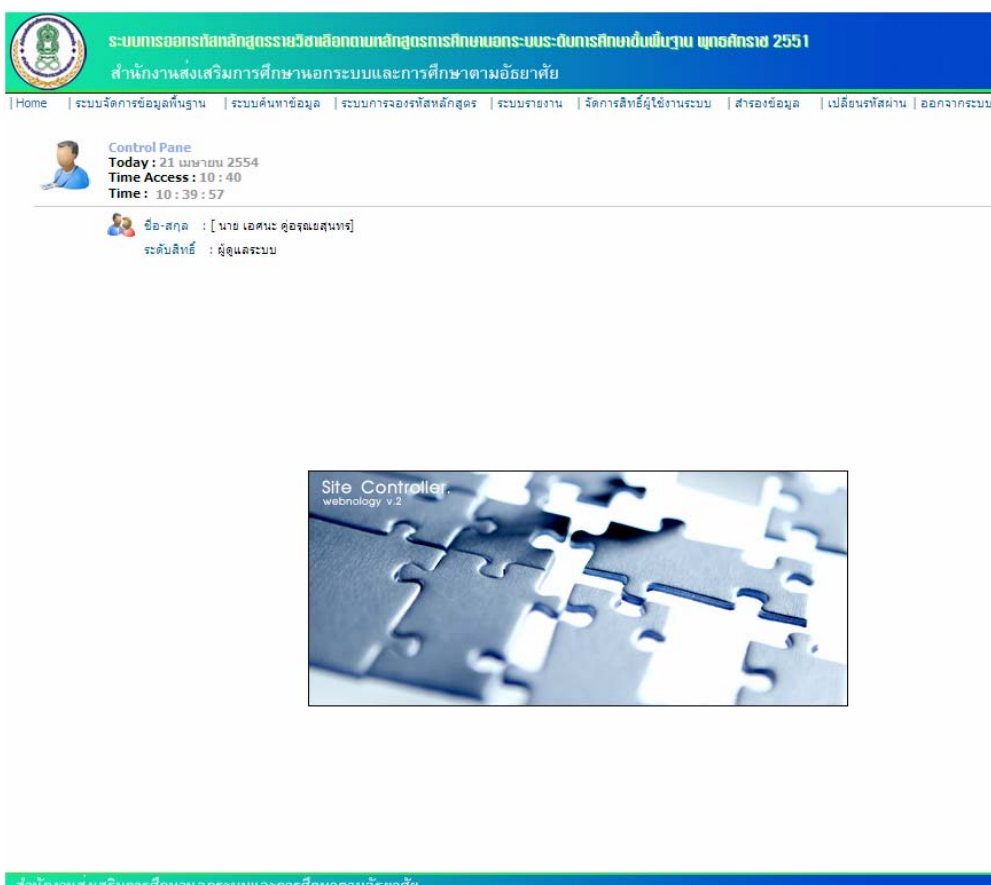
ระบบการออกรหัสหลักสูตรรายวิชาเลือกตามหลักสูตรการศึกษานอกระบบระดับการศึกษาขั้นพื้นฐาน พุทธศักราช 2551
สำนักงานส่งเสริมการศึกษานอกระบบและการศึกษาตามอัธยาศัย

| Home | ระบบจัดการข้อมูลพื้นฐาน | ระบบค้นหาข้อมูล | ระบบการจองรหัสหลักสูตร | ระบบรายงาน | จัดการสิทธิ์ผู้ใช้งานระบบ | สำรองข้อมูล | เปลี่ยนรหัสผ่าน | ออกจากระบบ

Control Pane
Today : 21 เมษายน 2554
Time Access : 10 : 40
Time : 10 : 39 : 57

ชื่อ-สกุล : [ นาย เอศนะ คู่อรุณยสุนทร]
ระดับสิทธิ์ : ผู้ดูแลระบบ

Site Controller.
webnology v.2

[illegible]